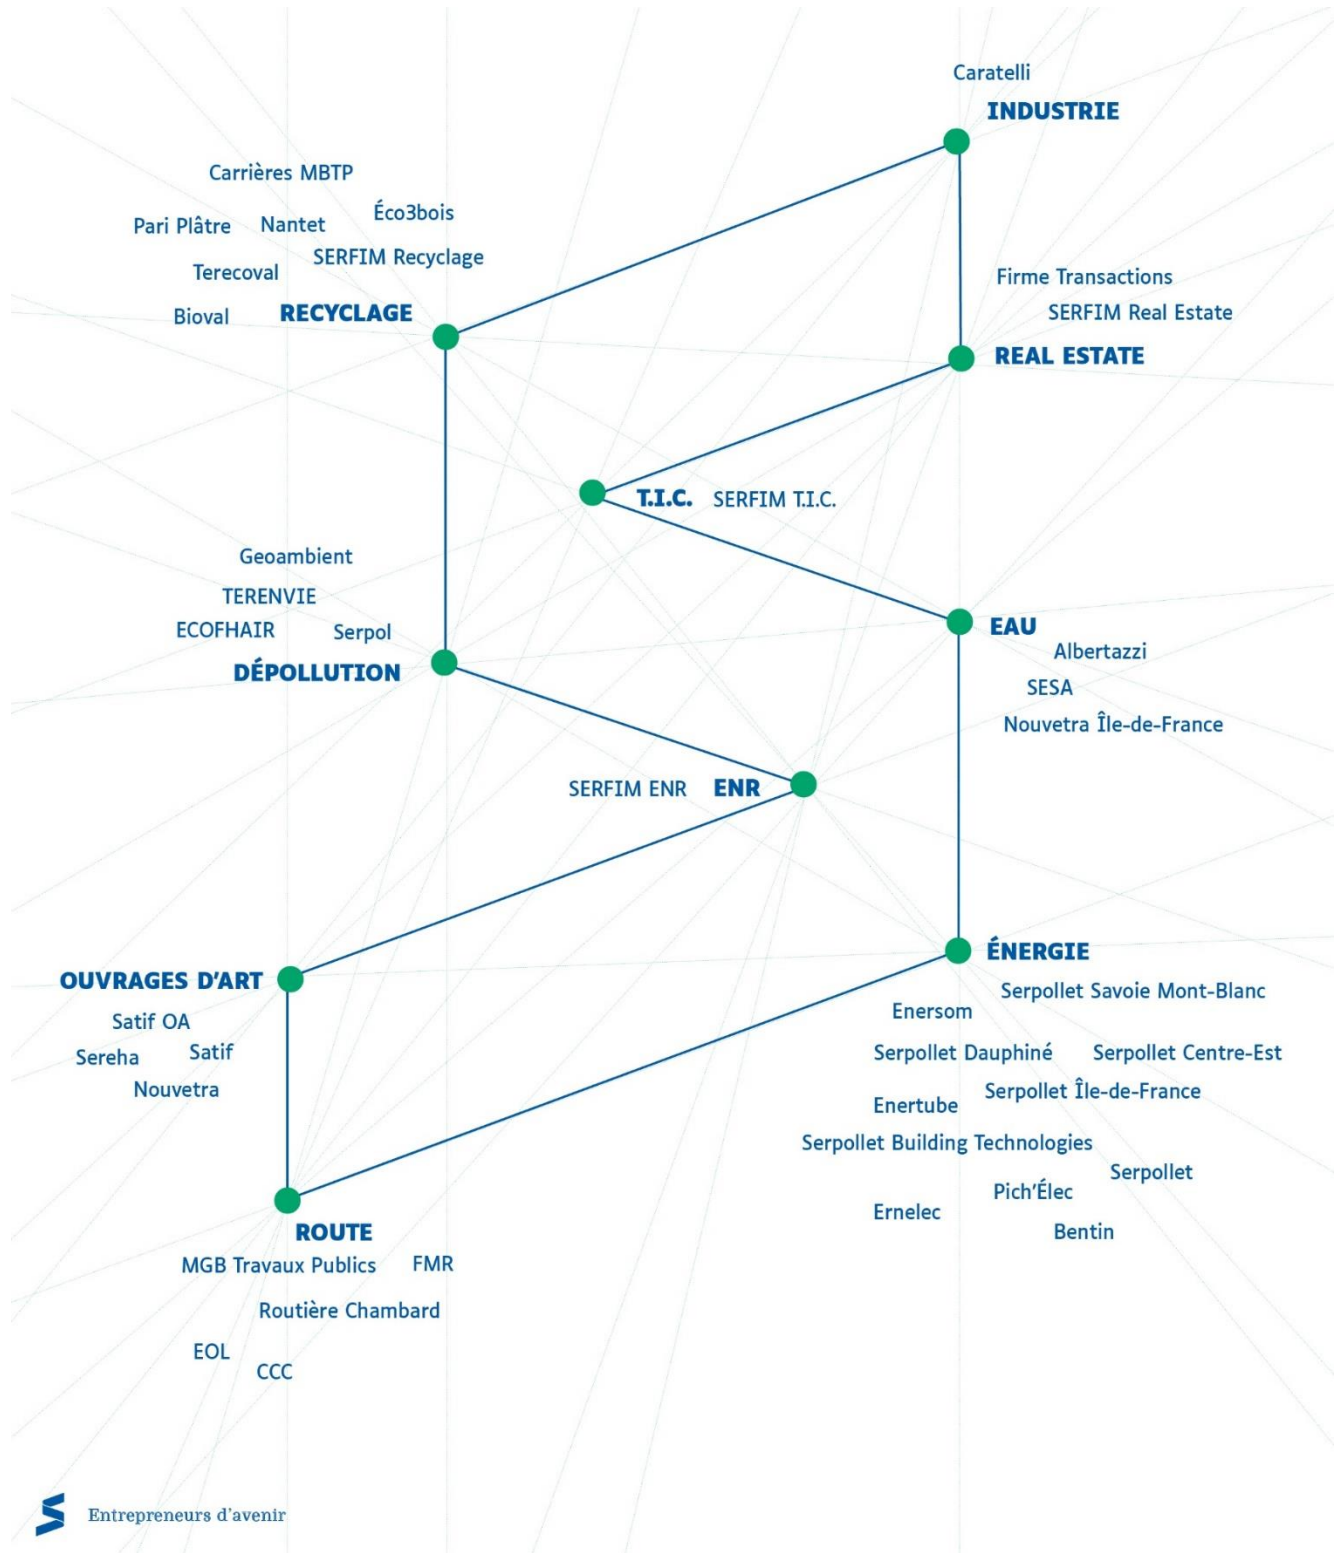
Caratelli
INDUSTRIE

Carrières MBTP
Pari Plâtre
Nantet
Éco3bois
SERFIM Recyclage
Terecoval
Bioval
RECYCLAGE

Firme Transactions
SERFIM Real Estate
REAL ESTATE

T.I.C.
SERFIM T.I.C.

Geoambient
TERENVIE
ECOFHAIR
Serpol
DÉPOLLUTION

EAU
Albertazzi
SESA
Nouvetra Île-de-France

SERFIM ENR
ENR

OUVRAGES D'ART
Satif OA
Sereha
Satif
Nouvetra

ÉNERGIE
Serpollet Savoie Mont-Blanc
Enersom
Serpollet Dauphiné
Serpollet Centre-Est
Serpollet Île-de-France
Enertube
Serpollet Building Technologies
Serpollet
Pich'Élec
Ernelec
Bentin

ROUTE
MGB Travaux Publics
FMR
Routière Chambard
EOL
CCC

Entrepreneurs d'avenir